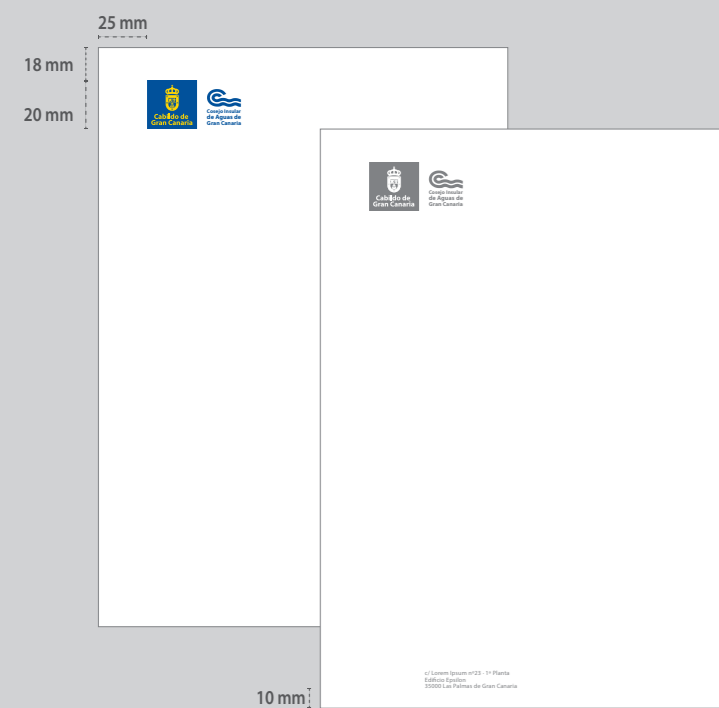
25 mm

18 mm

20 mm

Cabildo de Gran Canaria

Consejo Insular de Aguas de Gran Canaria

Cabildo de Gran Canaria

Consejo Insular de Aguas de Gran Canaria

c/ Lorem Ipsum nº23 - 1ª Planta
Edificio Epsilon
35000 Las Palmas de Gran Canaria

10 mm